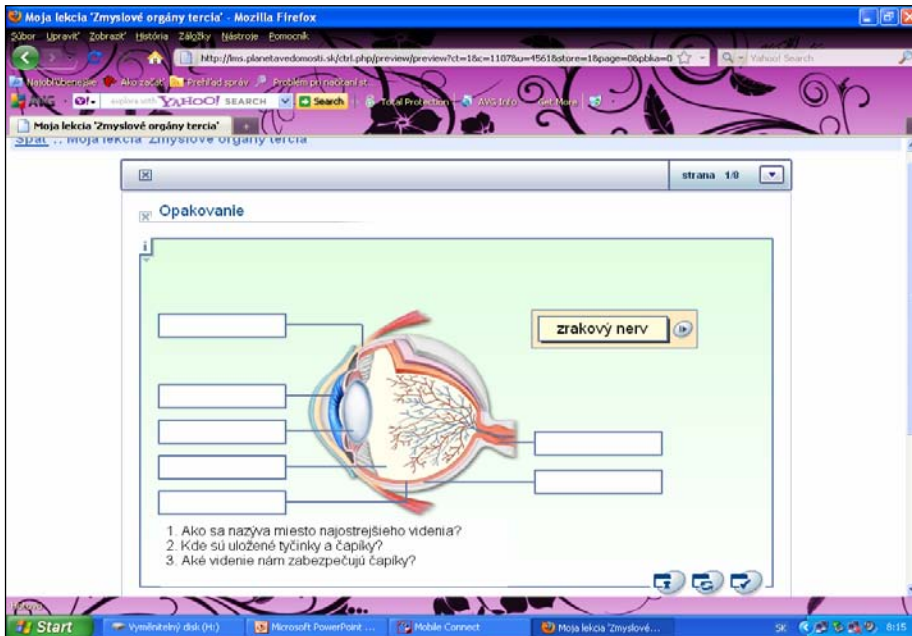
Moja lekcia 'Zmyslové orgány tercia' - Mozilla Firefox

Súbor Upraviť Zobraziť História Záložky Nástroje Pomocník

http://lms.planetavedomosti.sk/ctrl.php/preview/preview?ct=1&c=1107&u=4561&store=1&page=0&pbka=0

Yahoo! Search

Najobľúbenejšie Ako začať Prehľad správ Problém pri načítaní st

AVG explore with YAHOO! SEARCH Search Total Protection AVG Info Get More

Moja lekcia 'Zmyslové orgány tercia'

Späť :: Moja lekcia 'Zmyslové orgány tercia'

strana 1/8

Opakovanie

i

zrakový nerv

1. Ako sa nazýva miesto najostrejšieho videnia?
2. Kde sú uložené tyčinky a čapíky?
3. Aké videnie nám zabezpečujú čapíky?

Start Vymeniteľný disk (H:) Microsoft PowerPoint ... Mobile Connect Moja lekcia 'Zmyslové... SK 8:15